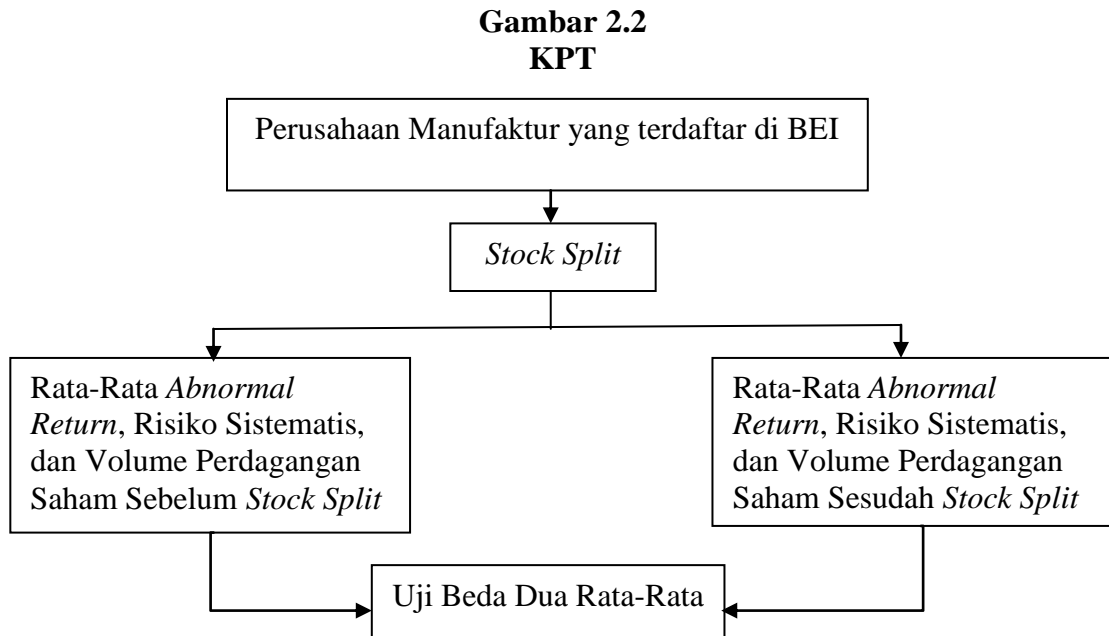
**Gambar 2.2**
**KPT**

Perusahaan Manufaktur yang terdaftar di BEI

*Stock Split*

Rata-Rata *Abnormal Return*, Risiko Sistematis, dan Volume Perdagangan Saham Sebelum *Stock Split*

Rata-Rata *Abnormal Return*, Risiko Sistematis, dan Volume Perdagangan Saham Sesudah *Stock Split*

Uji Beda Dua Rata-Rata